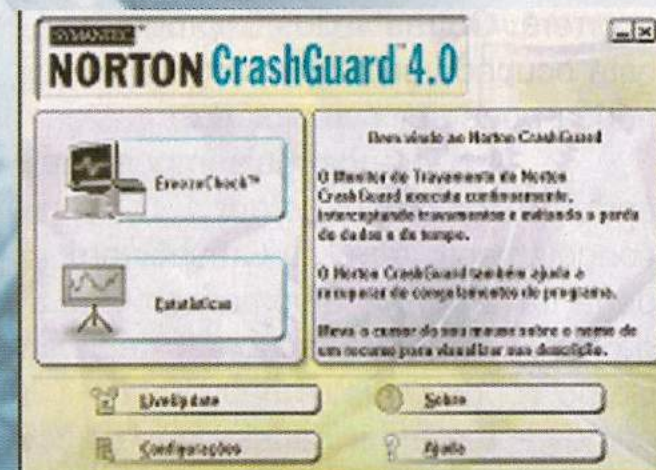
SYMANTEC
NORTON CrashGuard 4.0

FreezeCheck™

Estatísticas

Bem-vindo ao Norton CrashGuard

O Monitor de Travamento do Norton CrashGuard executa continuamente, interceptando travamentos e evitando a perda de dados e de tempo.

O Norton CrashGuard também ajuda a recuperar de congelamentos do programa.

Mova o cursor do seu mouse sobre o nome de um recurso para visualizar sua descrição.

LiveUpdate

Sobre

Configurações

Ajuda